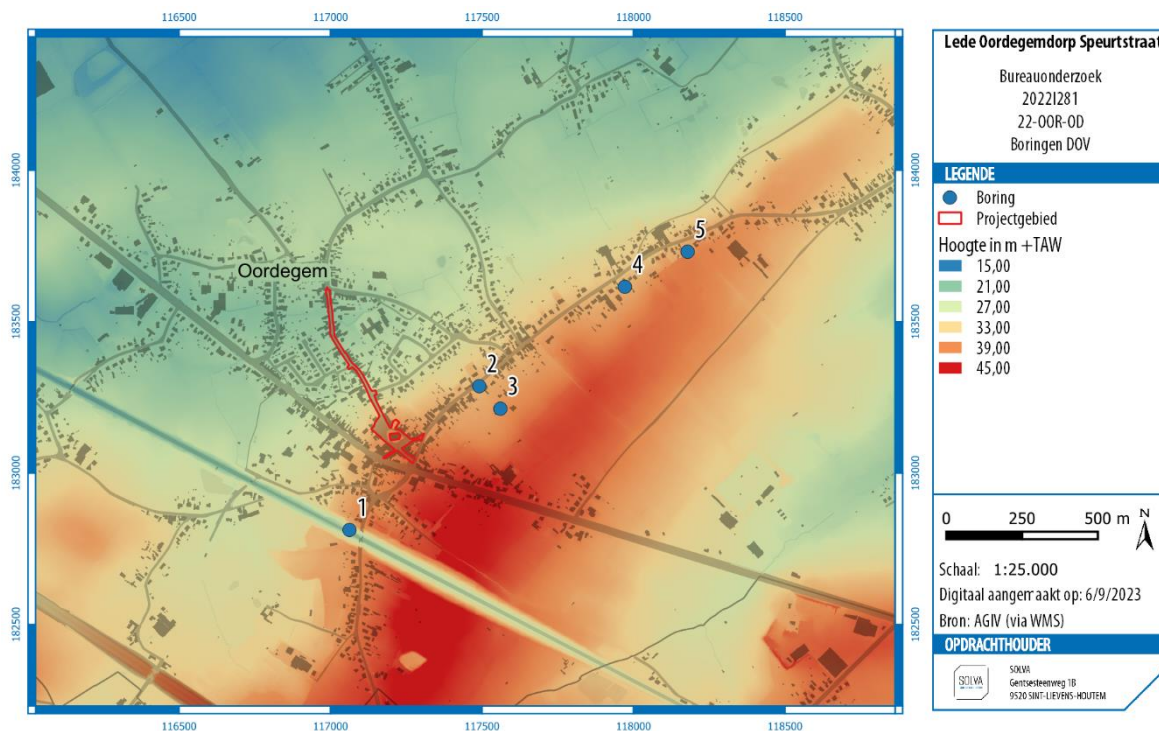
116500 117000 117500 118000 118500

184000 183500 183000 182500

Oordegem

1
2
3
4
5

116500 117000 117500 118000 118500

184000 183500 183000 182500

Lede Oordegemdorp Speurtstraat

Bureauonderzoek
2022I281
22-OOR-OD
Boringen DOV

LEGENDE
Boring
Projectgebied
Hoogte in m +TAW
15,00
21,00
27,00
33,00
39,00
45,00

0 250 500 m
N

Schaal: 1:25.000
Digitaal aangemaakt op: 6/9/2023
Bron: AGIV (via WMS)

OPDRACHTHOUDER
SOLVA
SOLVA
Gentsesteenweg 1B
9520 SINT-LIEVENS-HOUTEM